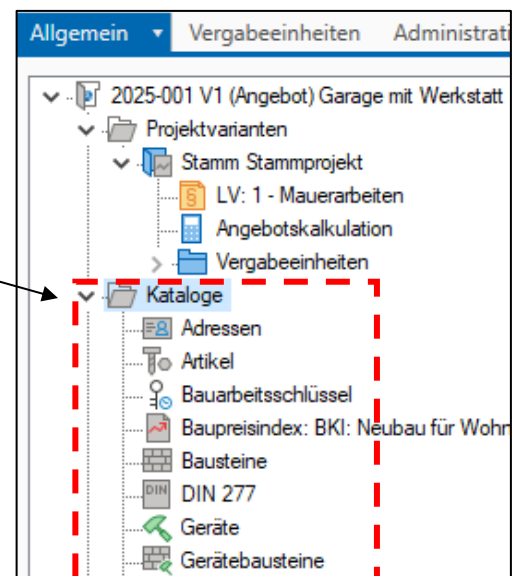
Allgemein ▾ Vergabeeinheiten Administrati

2025-001 V1 (Angebot) Garage mit Werkstatt

Projektvarianten

Stamm Stammprojekt

LV: 1 - Mauerarbeiten

Angebotskalkulation

Vergabeeinheiten

Kataloge

Adressen

Artikel

Bauarbeitsschlüssel

Baupreisindex: BKI: Neubau für Wohn

Bausteine

DIN 277

Geräte

Gerätebausteine